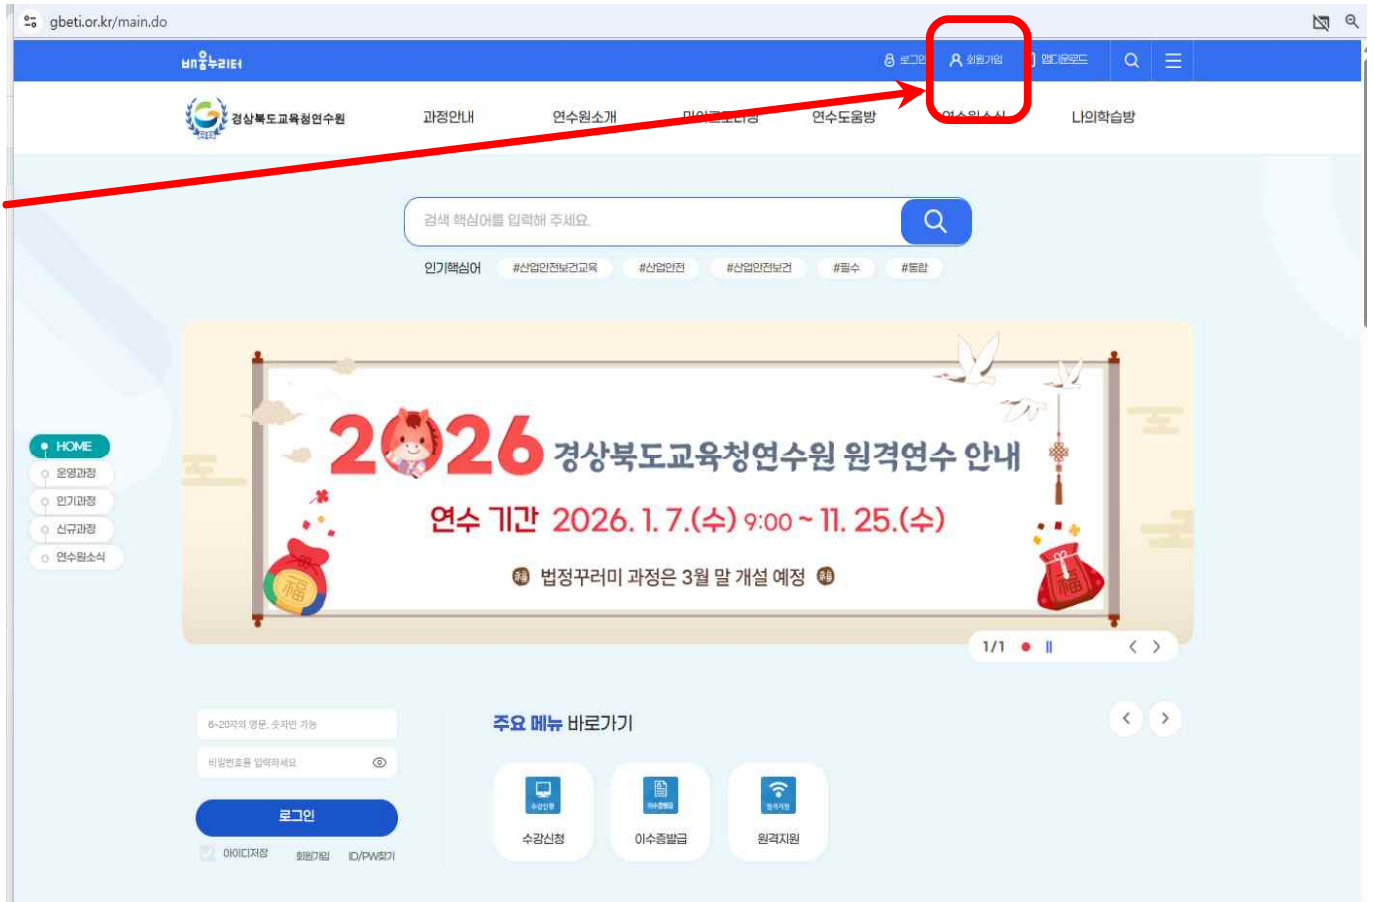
gbeti.or.kr/main.do

배움누리터

로그인 회원가입 앱다운로드

경상북도교육청연수원

과정안내 연수원소개 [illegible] 연수도움방 연수원소식 나의학습방

검색 핵심어를 입력해 주세요.

인기핵심어 #산업안전보건교육 #산업안전 #산업안전보건 #필수 #동합

HOME
운영과정
인기과정
신규과정
연수원소식

2026 경상북도교육청연수원 원격연수 안내

연수 기간 2026. 1. 7.(수) 9:00 ~ 11. 25.(수)

법정꾸러미 과정은 3월 말 개설 예정

1/1

6~20자의 영문, 숫자만 가능
비밀번호를 입력하세요
로그인
아이디저장 회원가입 ID/PW찾기

주요 메뉴 바로가기

수강신청 이수증발급 원격지원